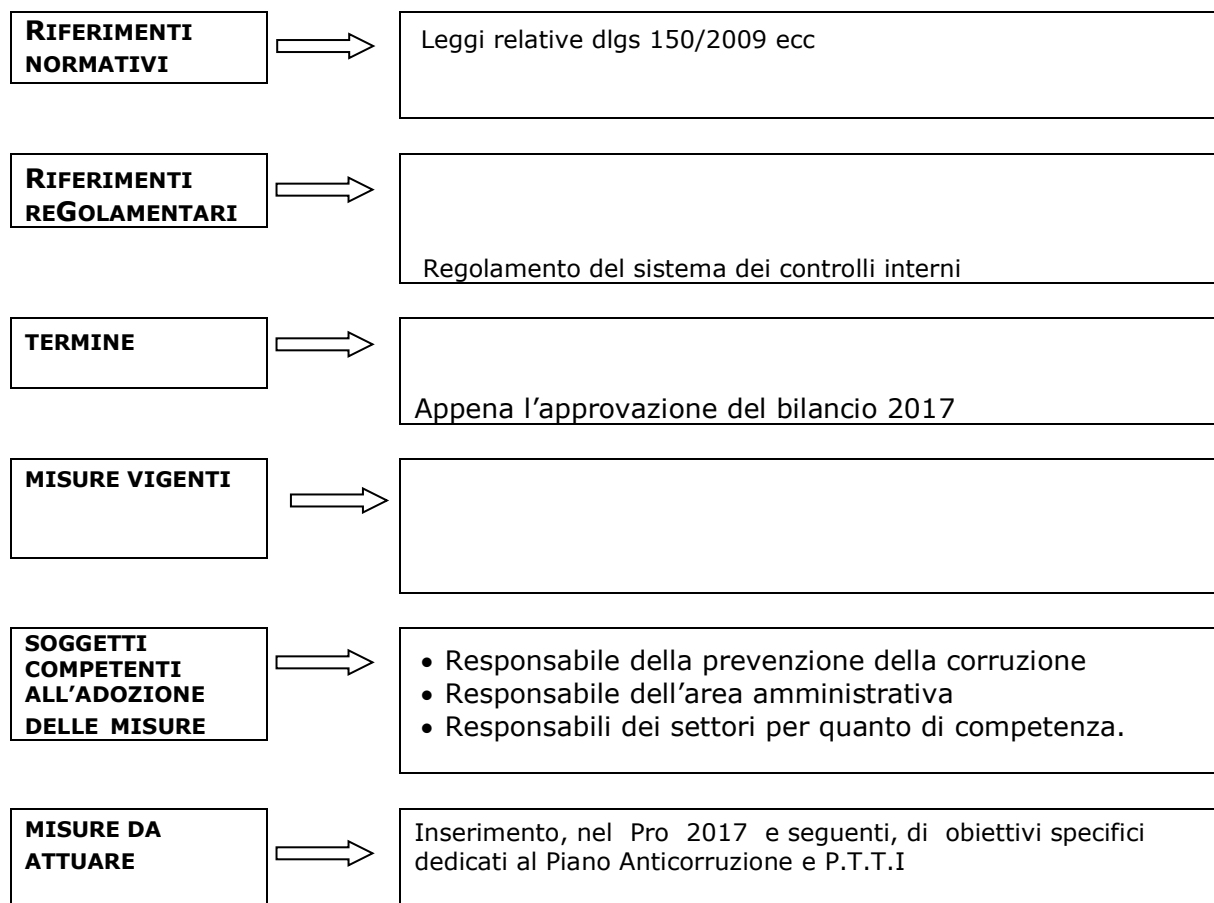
RIFERIMENTI NORMATIVI

Leggi relative dlgs 150/2009 ecc

RIFERIMENTI REGOLAMENTARI

Regolamento del sistema dei controlli interni

TERMINE

Appena l’approvazione del bilancio 2017

MISURE VIGENTI

SOGGETTI COMPETENTI ALL’ADOZIONE DELLE MISURE

• Responsabile della prevenzione della corruzione
• Responsabile dell’area amministrativa
• Responsabili dei settori per quanto di competenza.

MISURE DA ATTUARE

Inserimento, nel Pro 2017 e seguenti, di obiettivi specifici dedicati al Piano Anticorruzione e P.T.T.I